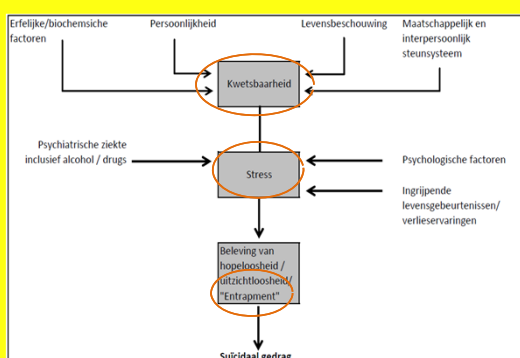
Erfelijke/biochemsiche factoren

Persoonlijkheid

Levensbeschouwing

Maatschappelijk en interpersoonlijk steunsysteem

Kwetsbaarheid

Psychiatrische ziekte inclusief alcohol / drugs

Stress

Psychologische factoren

Ingrijpende levensgebeurtenissen/ verlieservaringen

Beleving van hopeloosheid / uitzichtloosheid/ "Entrapment"

Suïcidaal gedrag